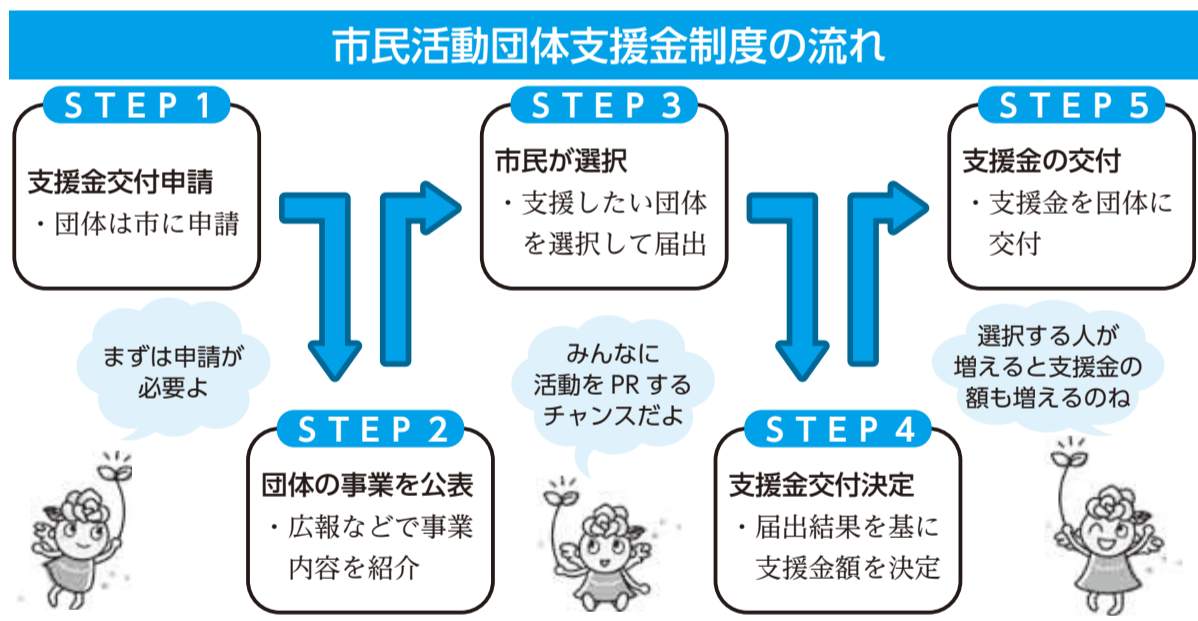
市民活動団体支援金制度の流れ

STEP 1

支援金交付申請
・団体は市に申請

まずは申請が必要よ

STEP 2

団体の事業を公表
・広報などで事業内容を紹介

STEP 3

市民が選択
・支援したい団体を選択して届出

みんなに活動を PR するチャンスだよ

STEP 4

支援金交付決定
・届出結果を基に支援金額を決定

STEP 5

支援金の交付
・支援金を団体に交付

選択する人が増えると支援金の額も増えるのね